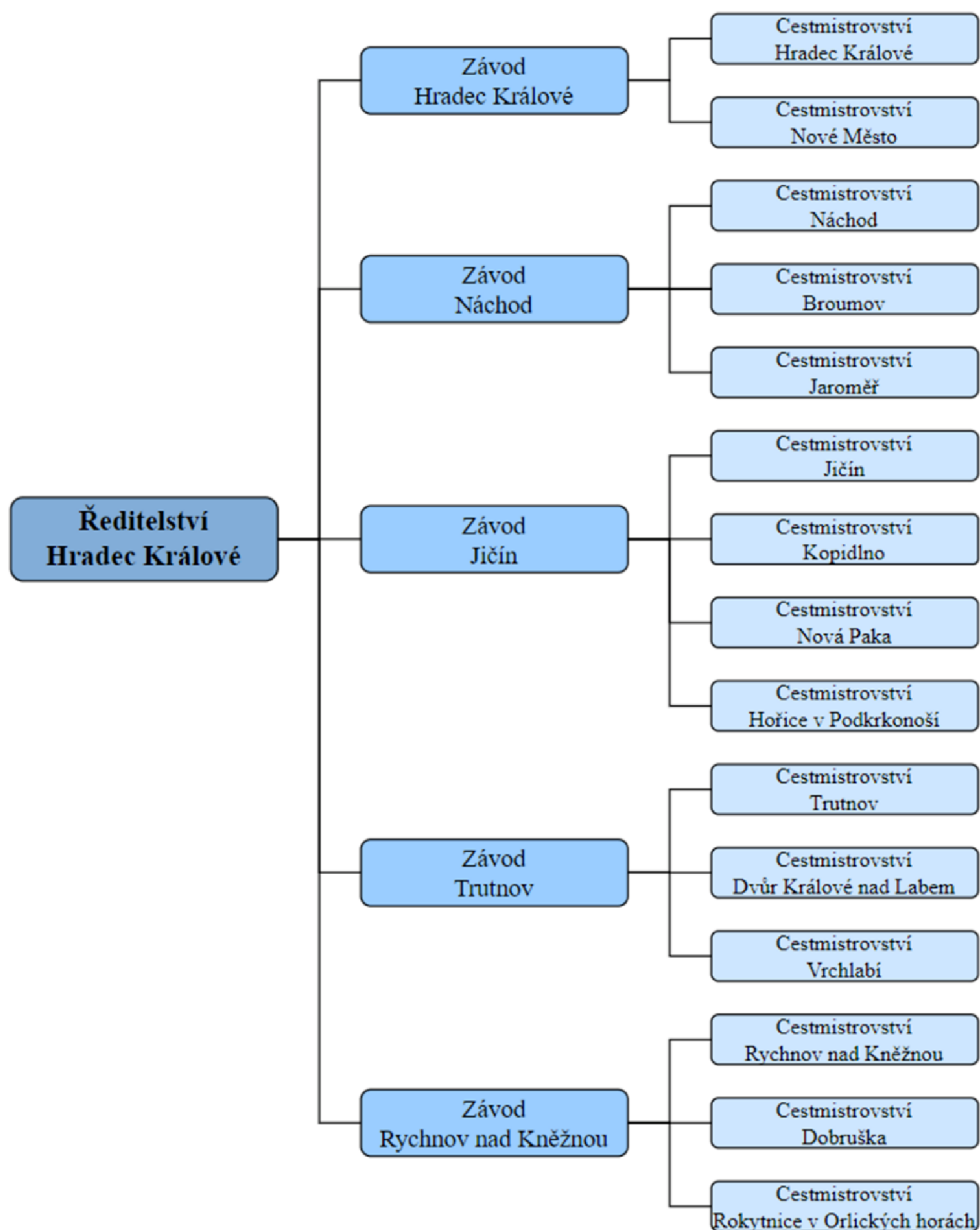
Ředitelství Hradec Králové

Závod Hradec Králové

Cestmistrovství Hradec Králové

Cestmistrovství Nové Město

Závod Náchod

Cestmistrovství Náchod

Cestmistrovství Broumov

Cestmistrovství Jaroměř

Závod Jičín

Cestmistrovství Jičín

Cestmistrovství Kopidlno

Cestmistrovství Nová Paka

Cestmistrovství Hořice v Podkrkonoší

Závod Trutnov

Cestmistrovství Trutnov

Cestmistrovství Dvůr Králové nad Labem

Cestmistrovství Vrchlabí

Závod Rychnov nad Kněžnou

Cestmistrovství Rychnov nad Kněžnou

Cestmistrovství Dobruška

Cestmistrovství Rokytnice v Orlických horách